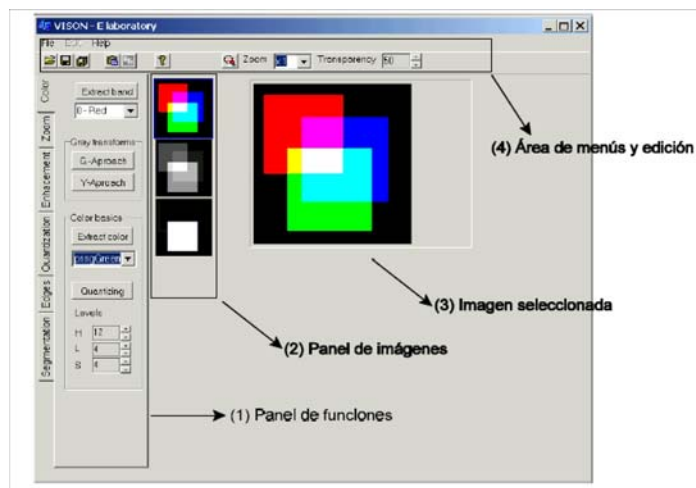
VISON - E laboratory

File Edit Help

Zoom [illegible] Transparency 50

Color Zoom Enhacement Quantization Edges Segmentation

Extract band
0 - Red

Gray transforms
G-Aproach
Y-Aproach

Color basics
Extract color
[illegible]Green

Quantizing
Levels
H 12
L 4
S 4

(4) Área de menús y edición

(3) Imagen seleccionada

(2) Panel de imágenes

(1) Panel de funciones